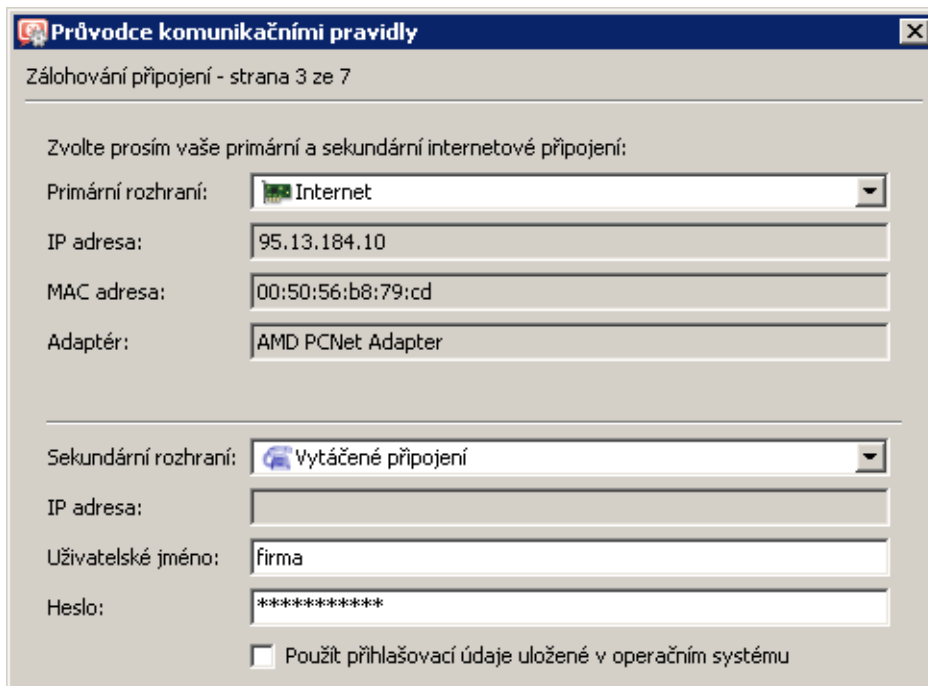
Průvodce komunikačními pravidly

Zálohování připojení - strana 3 ze 7

Zvolte prosím vaše primární a sekundární internetové připojení:

Primární rozhraní: Internet

IP adresa: 95.13.184.10

MAC adresa: 00:50:56:b8:79:cd

Adaptér: AMD PCNet Adapter

Sekundární rozhraní: Vytáčené připojení

IP adresa:

Uživatelské jméno: firma

Heslo: ***********

Použít přihlašovací údaje uložené v operačním systému